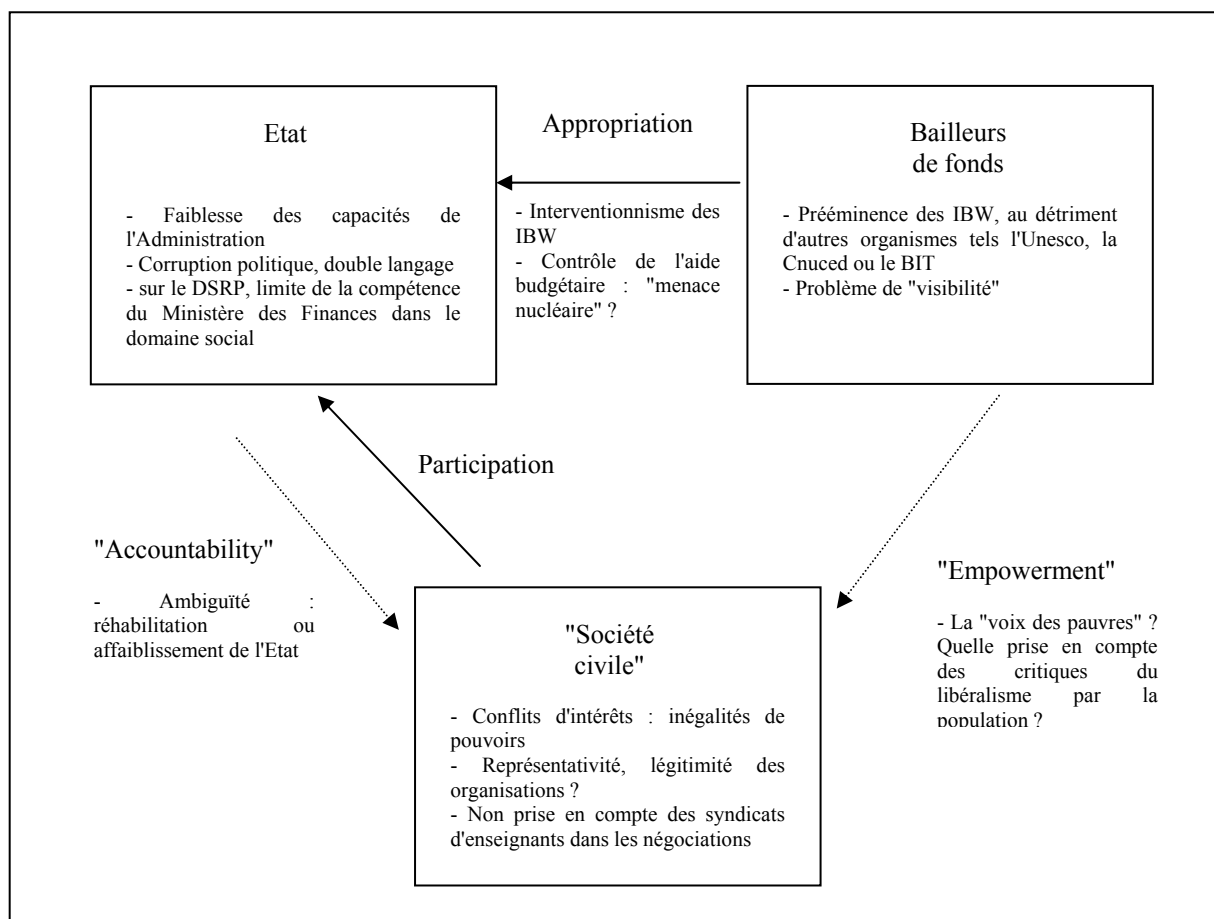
Etat

- Faiblesse des capacités de l'Administration
- Corruption politique, double langage
- sur le DSRP, limite de la compétence du Ministère des Finances dans le domaine social

Appropriation

- Interventionnisme des IBW
- Contrôle de l'aide budgétaire : "menace nucléaire" ?

Bailleurs de fonds

- Prééminence des IBW, au détriment d'autres organismes tels l'Unesco, la Cnuced ou le BIT
- Problème de "visibilité"

Participation

"Accountability"

- Ambiguïté : réhabilitation ou affaiblissement de l'Etat

"Société civile"

- Conflits d'intérêts : inégalités de pouvoirs
- Représentativité, légitimité des organisations ?
- Non prise en compte des syndicats d'enseignants dans les négociations

"Empowerment"

- La "voix des pauvres" ? Quelle prise en compte des critiques du libéralisme par la population ?